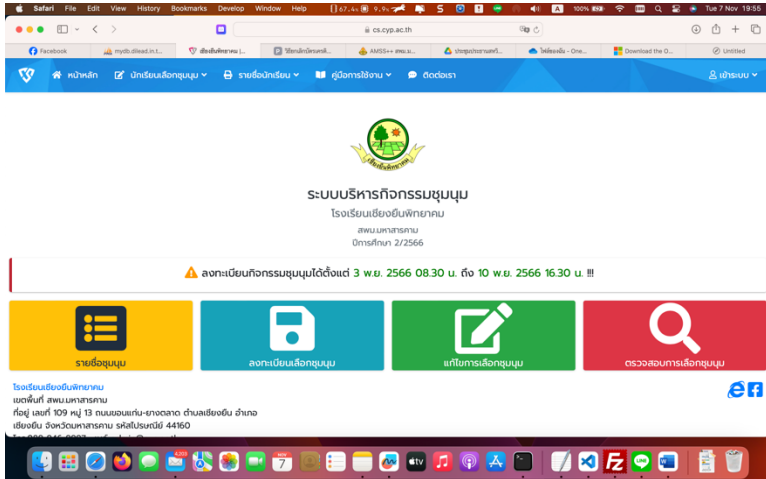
Safari File Edit View History Bookmarks Develop Window Help 100% Tue 7 Nov 19:55

cs.cyp.ac.th

Facebook | mydb.dlead.in.t... | เชียงยืนพิทยาคม |... | ใบ้แอปพลิเคชันการศึกษา... | AMSS++ สพม.ม... | ประชุมประกาศผลที... | ไดร์ของฉัน - One... | Download the O... | Untitled

หน้าหลัก | นักเรียนเลือกชุมนุม | รายชื่อนักเรียน | คู่มือการใช้งาน | ติดต่อเรา | เข้าระบบ

ระบบบริหารกิจกรรมชุมนุม
โรงเรียนเชียงยืนพิทยาคม
สพม.มหาสารคาม
ปีการศึกษา 2/2566

ลงทะเบียนกิจกรรมชุมนุมได้ตั้งแต่ 3 พ.ย. 2566 08.30 น. ถึง 10 พ.ย. 2566 16.30 น. !!!

รายชื่อชุมนุม | ลงทะเบียนเลือกชุมนุม | แก้ไขการเลือกชุมนุม | ตรวจสอบการเลือกชุมนุม

โรงเรียนเชียงยืนพิทยาคม
เขตพื้นที่ สพม.มหาสารคาม
ที่อยู่ เลขที่ 109 หมู่ 13 ถนนขอนแก่น-ยางตลาด ตำบลเชียงยืน อำเภอ
เชียงยืน จังหวัดมหาสารคาม รหัสไปรษณีย์ 44160
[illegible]